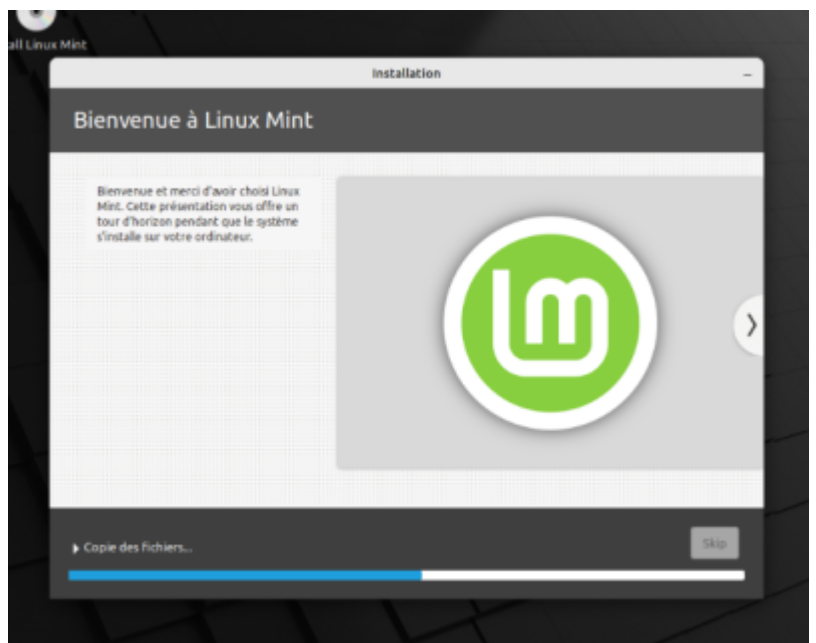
all Linux Mint

Installation

–

Bienvenue à Linux Mint

Bienvenue et merci d'avoir choisi Linux Mint. Cette présentation vous offre un tour d'horizon pendant que le système s'installe sur votre ordinateur.

›

▸ Copie des fichiers...

Skip